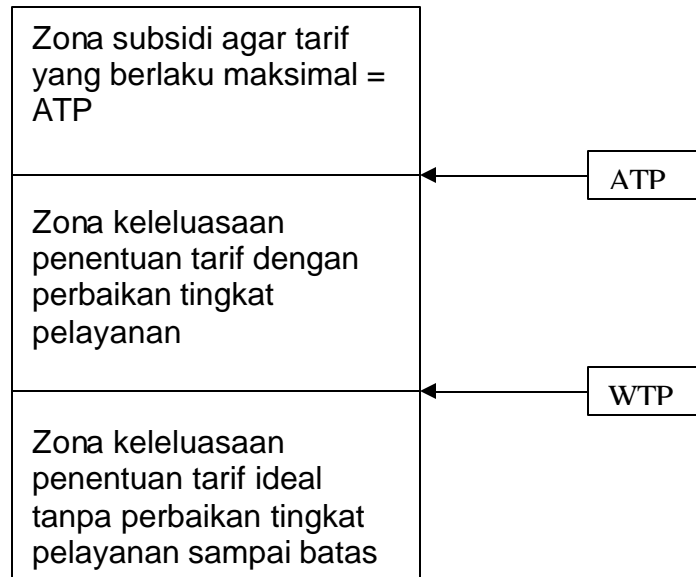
Zona subsidi agar tarif yang berlaku maksimal = ATP

ATP

Zona keleluasaan penentuan tarif dengan perbaikan tingkat pelayanan

WTP

Zona keleluasaan penentuan tarif ideal tanpa perbaikan tingkat pelayanan sampai batas